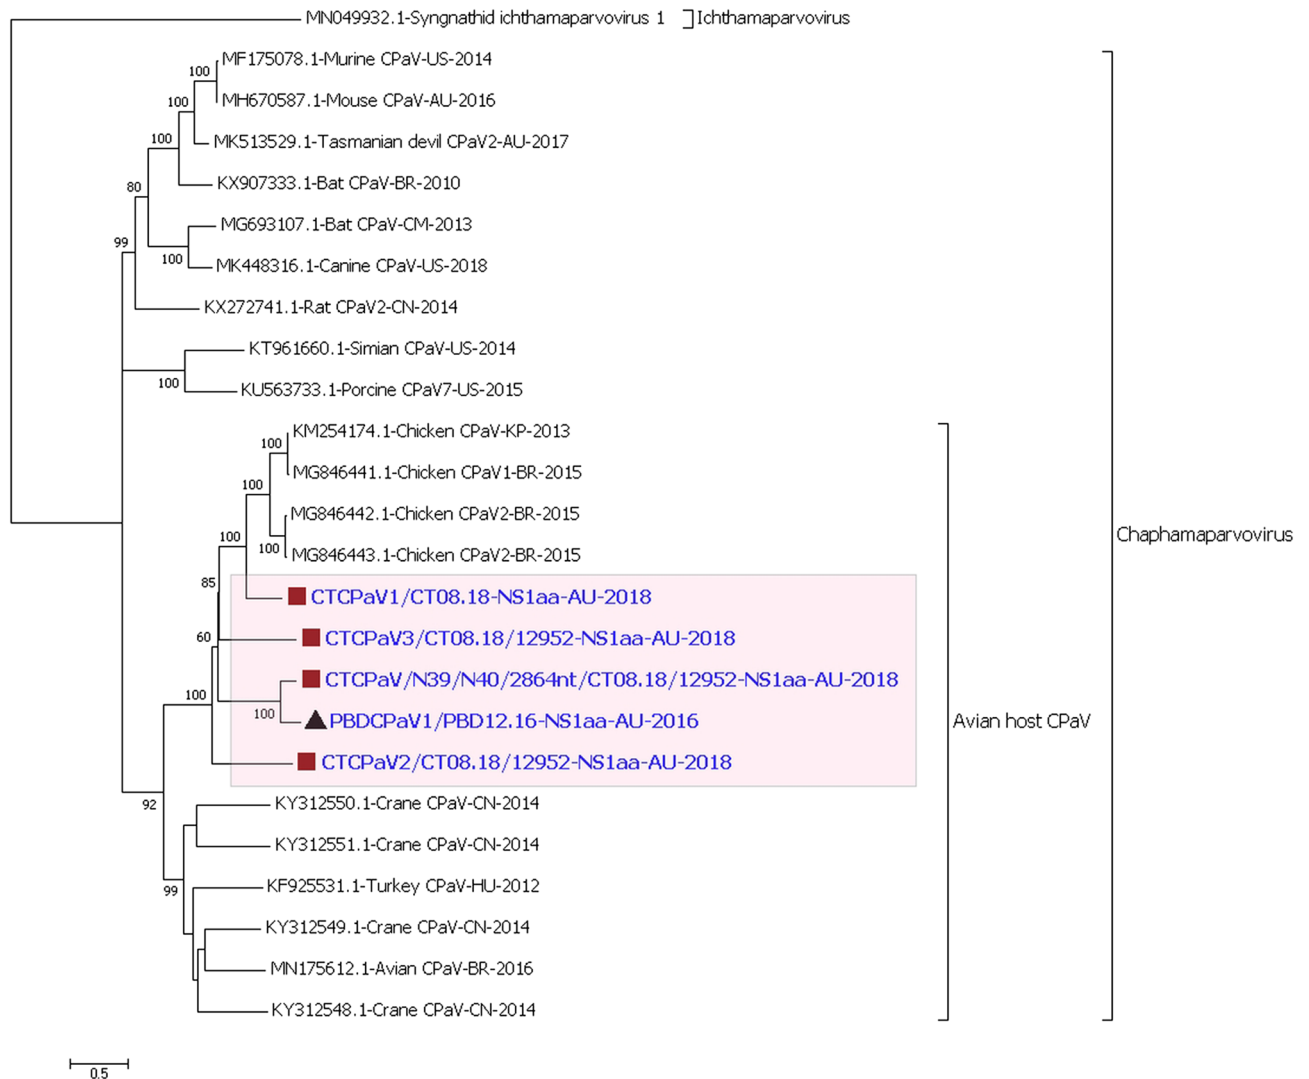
MN049932.1-Syngnathid ichthamaparvovirus 1
Ichthamaparvovirus

100
MF175078.1-Murine CPaV-US-2014
100
MH670587.1-Mouse CPaV-AU-2016
100
MK513529.1-Tasmanian devil CPaV2-AU-2017
80
KX907333.1-Bat CPaV-BR-2010
99
MG693107.1-Bat CPaV-CM-2013
100
MK448316.1-Canine CPaV-US-2018
KX272741.1-Rat CPaV2-CN-2014
KT961660.1-Simian CPaV-US-2014
100
KU563733.1-Porcine CPaV7-US-2015
100
KM254174.1-Chicken CPaV-KP-2013
100
MG846441.1-Chicken CPaV1-BR-2015
100
MG846442.1-Chicken CPaV2-BR-2015
100
MG846443.1-Chicken CPaV2-BR-2015
85
CTCPaV1/CT08.18-NS1aa-AU-2018
60
CTCPaV3/CT08.18/12952-NS1aa-AU-2018
100
CTCPaV/N39/N40/2864nt/CT08.18/12952-NS1aa-AU-2018
100
PBDCPaV1/PBD12.16-NS1aa-AU-2016
CTCPaV2/CT08.18/12952-NS1aa-AU-2018
92
KY312550.1-Crane CPaV-CN-2014
KY312551.1-Crane CPaV-CN-2014
99
KF925531.1-Turkey CPaV-HU-2012
KY312549.1-Crane CPaV-CN-2014
MN175612.1-Avian CPaV-BR-2016
KY312548.1-Crane CPaV-CN-2014

Avian host CPaV
Chaphamaparvovirus

0.5